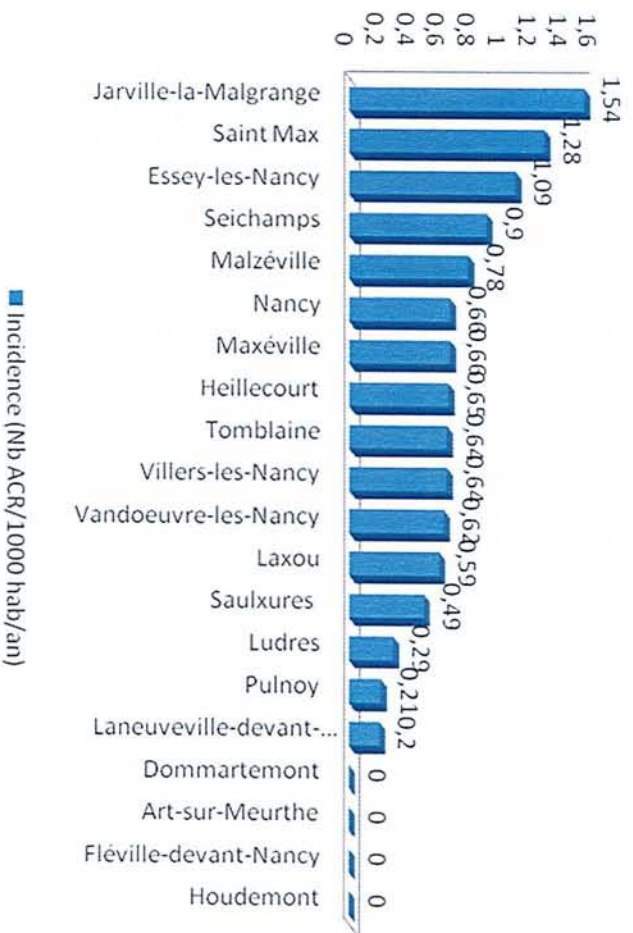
1,6
1,4
1,2
1
0,8
0,6
0,4
0,2
0

Jarville-la-Malgrange 1,54
Saint Max 1,28
Essey-les-Nancy 1,09
Seichamps 0,9
Malzéville 0,78
Nancy 0,66
Maxéville 0,66
Heillecourt 0,65
Tomblaine 0,64
Villers-les-Nancy 0,64
Vandoeuvre-les-Nancy 0,62
Laxou 0,59
Saulxures 0,49
Ludres 0,29
Pulnoy 0,21
Laneuveville-devant-... 0,2
Dommartemont 0
Art-sur-Meurthe 0
Fléville-devant-Nancy 0
Houdemont 0

Incidence (Nb ACR/1000 hab/an)